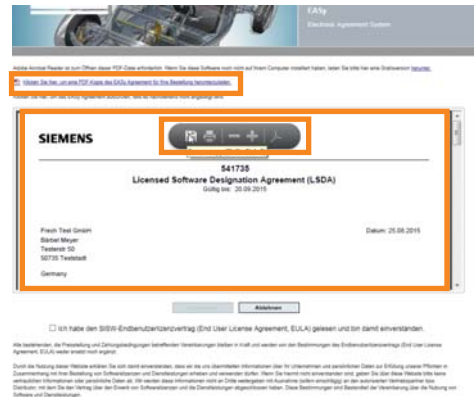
EASy
Electronic Agreement System

Adobe Acrobat Reader ist zum Öffnen dieser PDF-Datei erforderlich. Wenn Sie diese Software noch nicht auf Ihrem Computer installiert haben, laden Sie bitte hier eine Gratisversion herunter.

Klicken Sie hier, um eine PDF-Kopie des EASy Agreement für Ihre Bestellung herunterzuladen.

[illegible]

SIEMENS

541735
Licensed Software Designation Agreement (LSDA)
Gültig bis: 20.09.2015

Fresh Test GmbH
Bärbel Meyer
Teststraße 50
50735 Teststadt

Germany

Datum: 25.08.2015

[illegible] Ablehnen

Ich habe den SISW-Endbenutzerlizenzvertrag (End User License Agreement, EULA) gelesen und bin damit einverstanden.

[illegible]

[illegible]